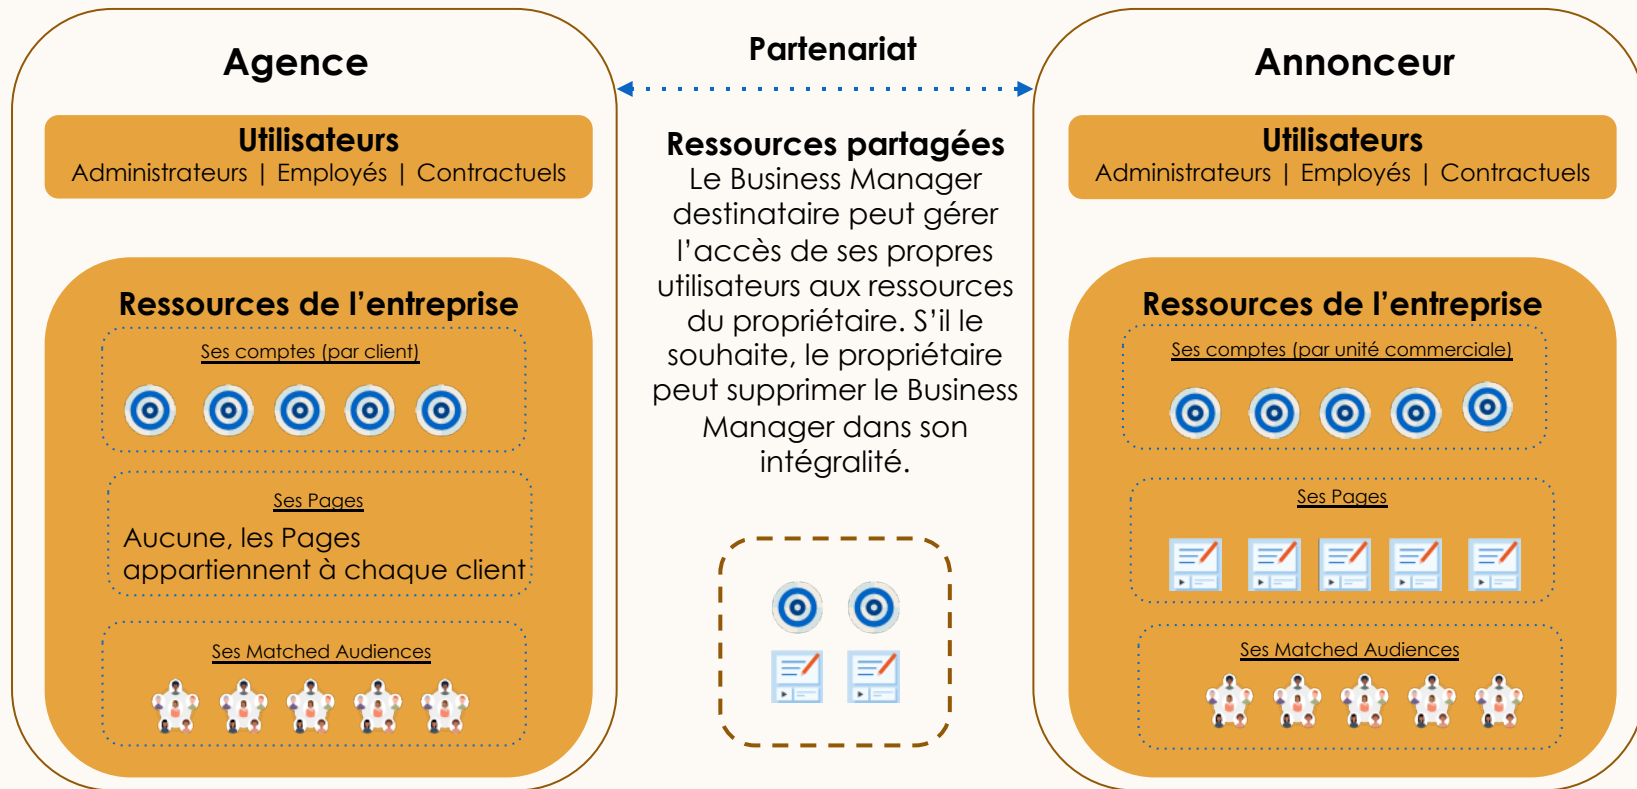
Agence

Utilisateurs
Administrateurs | Employés | Contractuels

Ressources de l’entreprise

Ses comptes (par client)

Ses Pages

Aucune, les Pages appartiennent à chaque client

Ses Matched Audiences

Partenariat

Ressources partagées
Le Business Manager destinataire peut gérer l’accès de ses propres utilisateurs aux ressources du propriétaire. S’il le souhaite, le propriétaire peut supprimer le Business Manager dans son intégralité.

Annonceur

Utilisateurs
Administrateurs | Employés | Contractuels

Ressources de l’entreprise

Ses comptes (par unité commerciale)

Ses Pages

Ses Matched Audiences